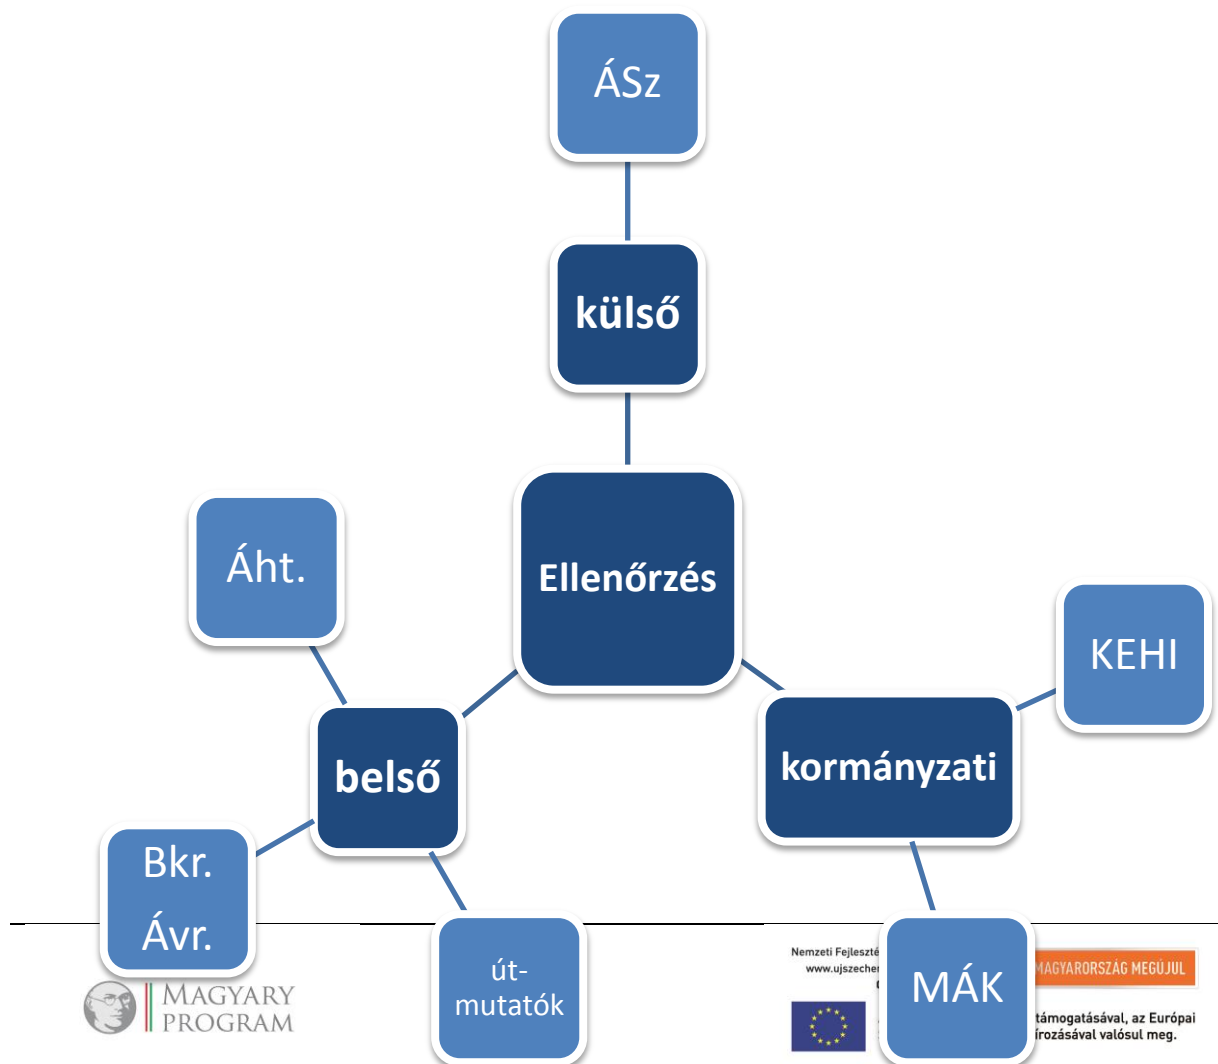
ÁSz

külső

Ellenőrzés

Áht.

belső

Bkr.
Ávr.

út-
mutatók

kormányzati

KEHI

MÁK

MAGYARY PROGRAM

Nemzeti Fejleszté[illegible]
www.ujszeche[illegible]

MAGYARORSZÁG MEGÚJUL

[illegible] támogatásával, az Európai
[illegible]írozásával valósul meg.